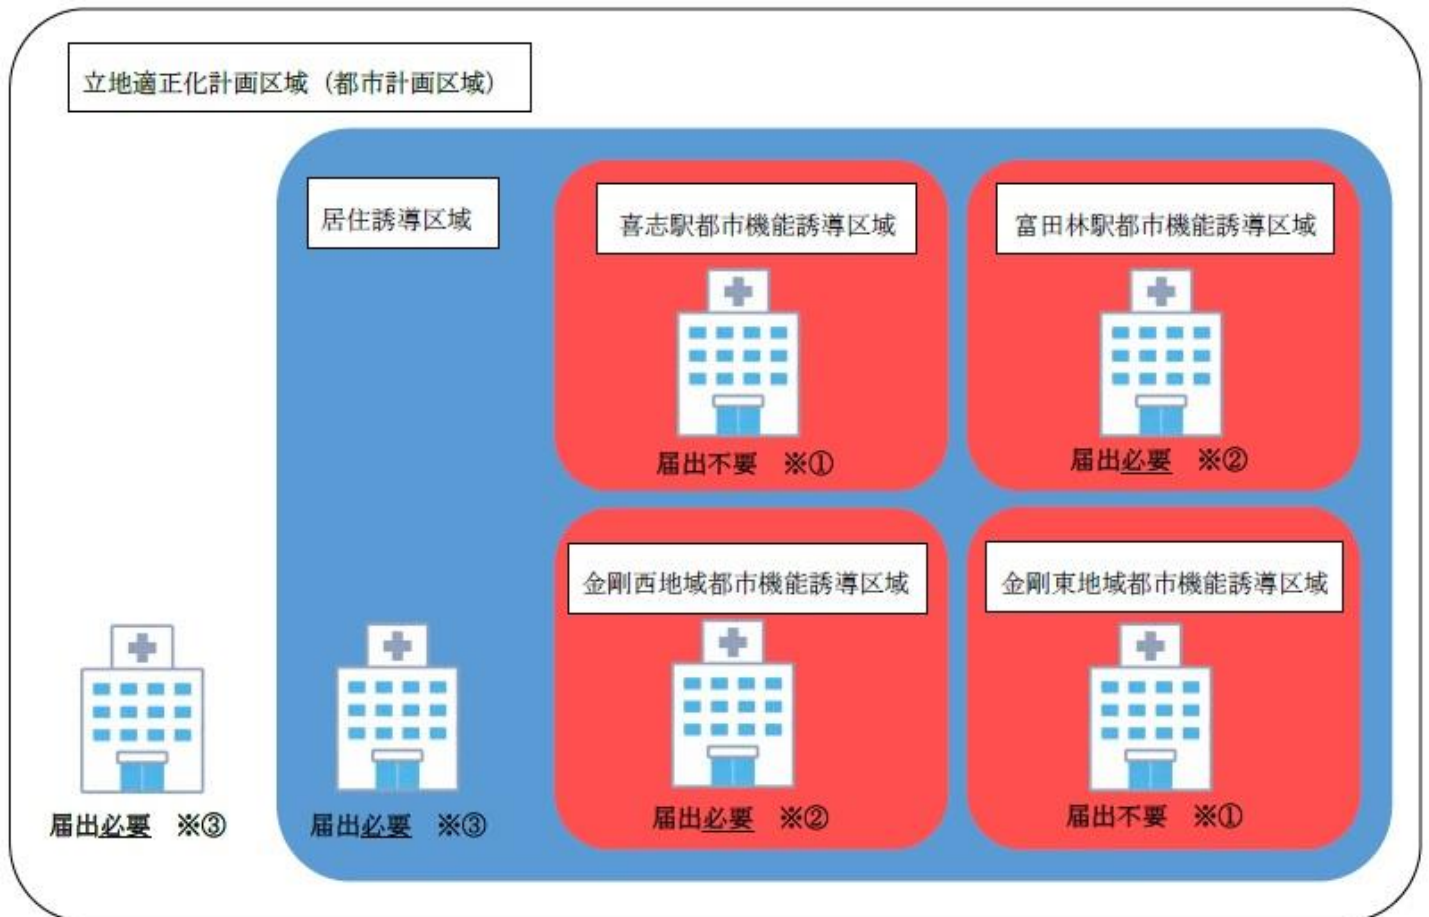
立地適正化計画区域（都市計画区域）

居住誘導区域

喜志駅都市機能誘導区域

届出不要　※①

富田林駅都市機能誘導区域

届出必要　※②

金剛西地域都市機能誘導区域

届出必要　※②

金剛東地域都市機能誘導区域

届出不要　※①

届出必要　※③

届出必要　※③